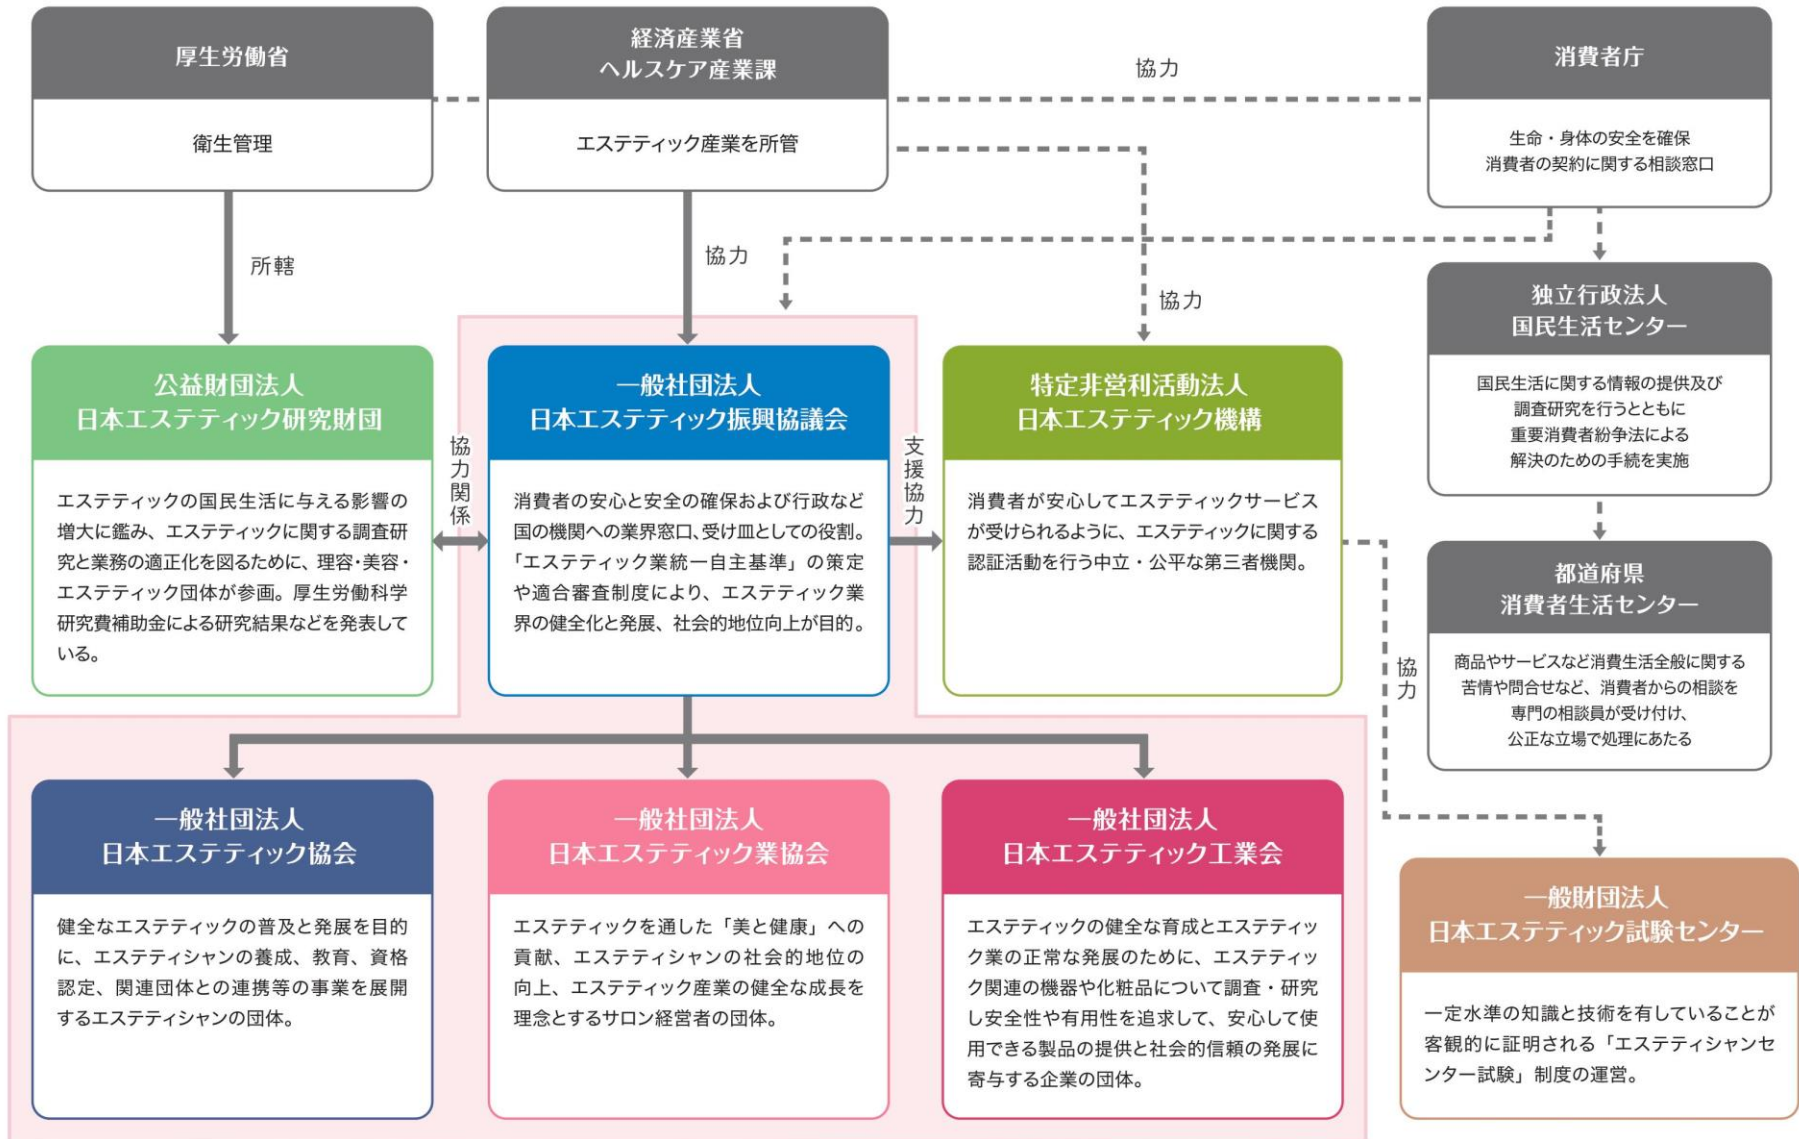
厚生労働省

衛生管理

経済産業省
ヘルスケア産業課

エステティック産業を所管

協力

消費者庁

生命・身体の安全を確保
消費者の契約に関する相談窓口

所轄

協力

協力

独立行政法人
国民生活センター

国民生活に関する情報の提供及び
調査研究を行うとともに
重要消費者紛争法による
解決のための手続を実施

公益財団法人
日本エステティック研究財団

エステティックの国民生活に与える影響の増大に鑑み、エステティックに関する調査研究と業務の適正化を図るために、理容・美容・エステティック団体が参画。厚生労働科学研究費補助金による研究結果などを発表している。

協力関係

一般社団法人
日本エステティック振興協議会

消費者の安心と安全の確保および行政など国の機関への業界窓口、受け皿としての役割。「エステティック業統一自主基準」の策定や適合審査制度により、エステティック業界の健全化と発展、社会的地位向上が目的。

支援協力

特定非営利活動法人
日本エステティック機構

消費者が安心してエステティックサービスが受けられるように、エステティックに関する認証活動を行う中立・公平な第三者機関。

都道府県
消費者生活センター

商品やサービスなど消費生活全般に関する
苦情や問合せなど、消費者からの相談を
専門の相談員が受け付け、
公正な立場で処理にあたる

協力

一般社団法人
日本エステティック協会

健全なエステティックの普及と発展を目的に、エステティシャンの養成、教育、資格認定、関連団体との連携等の事業を展開するエステティシャンの団体。

一般社団法人
日本エステティック業協会

エステティックを通した「美と健康」への貢献、エステティシャンの社会的地位の向上、エステティック産業の健全な成長を理念とするサロン経営者の団体。

一般社団法人
日本エステティック工業会

エステティックの健全な育成とエステティック業の正常な発展のために、エステティック関連の機器や化粧品について調査・研究し安全性や有用性を追求して、安心して使用できる製品の提供と社会的信頼の発展に寄与する企業の団体。

一般財団法人
日本エステティック試験センター

一定水準の知識と技術を有していることが客観的に証明される「エステティシャンセンター試験」制度の運営。